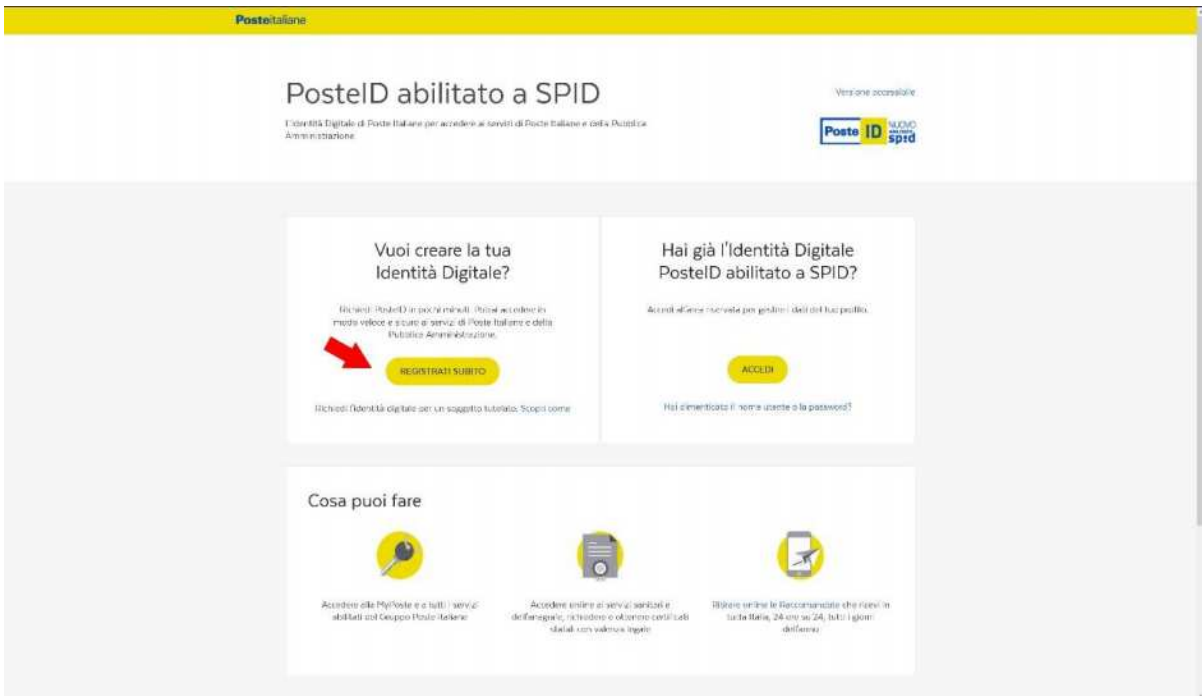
Posteitaliane

PosteID abilitato a SPID

L'Identità Digitale di Poste Italiane per accedere ai servizi di Poste Italiane e della Pubblica Amministrazione

Versione accessibile

Poste ID NUOVO spid

Vuoi creare la tua Identità Digitale?

Richiedi PosteID in pochi minuti. Potrai accedere in modo veloce e sicuro ai servizi di Poste Italiane e della Pubblica Amministrazione.

REGISTRATI SUBITO

Richiedi l'identità digitale per un soggetto tutelato. Scopri come

Hai già l'Identità Digitale PosteID abilitato a SPID?

Accedi all'area riservata per gestire i dati del tuo profilo.

ACCEDI

Hai dimenticato il nome utente o la password?

Cosa puoi fare

Accedere alle MyPoste e a tutti i servizi abilitati del Gruppo Poste Italiane

Accedere online ai servizi sanitari e dell'anagrafe, richiedere e ottenere certificati statali con valenza legale

Ritirare online le Raccomandate che ricevi in tutta Italia, 24 ore su 24, tutti i giorni dell'anno